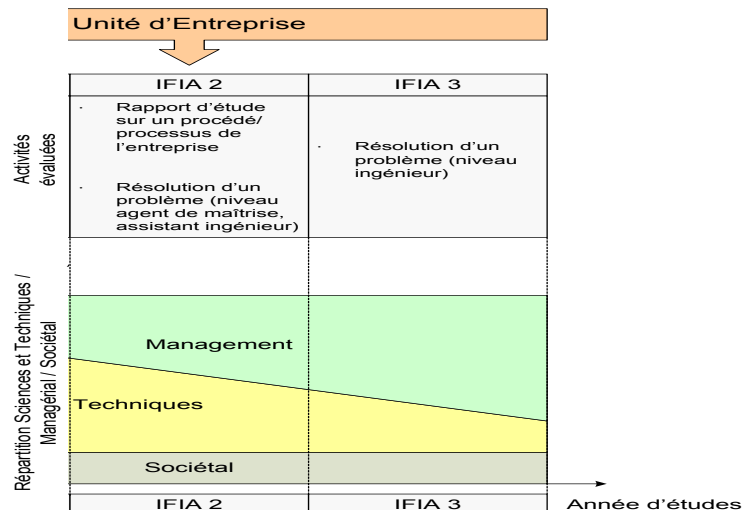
Unité d'Entreprise

| | IFIA 2 | IFIA 3 |
|---|---|---|
| Activités évaluées | · Rapport d'étude sur un procédé/ processus de l'entreprise<br>· Résolution d'un problème (niveau agent de maîtrise, assistant ingénieur) | · Résolution d'un problème (niveau ingénieur) |

Répartition Sciences et Techniques / Managérial / Sociétal

Management

Techniques

Sociétal

| IFIA 2 | IFIA 3 |
|---|---|

Année d'études